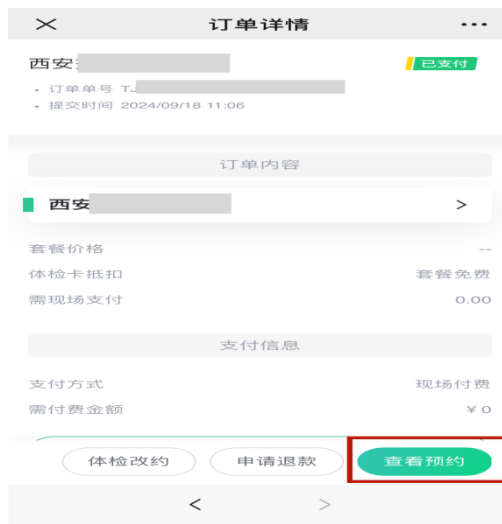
× 订单详情 ···

西安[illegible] 已支付

• 订单单号 TJ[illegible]
• 提交时间 2024/09/18 11:06

订单内容

西安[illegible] >

套餐价格 --
体检卡抵扣 套餐免费
需现场支付 0.00

支付信息

支付方式 现场付费
需付费金额 ¥0

体检改约 申请退款 查看预约

< >